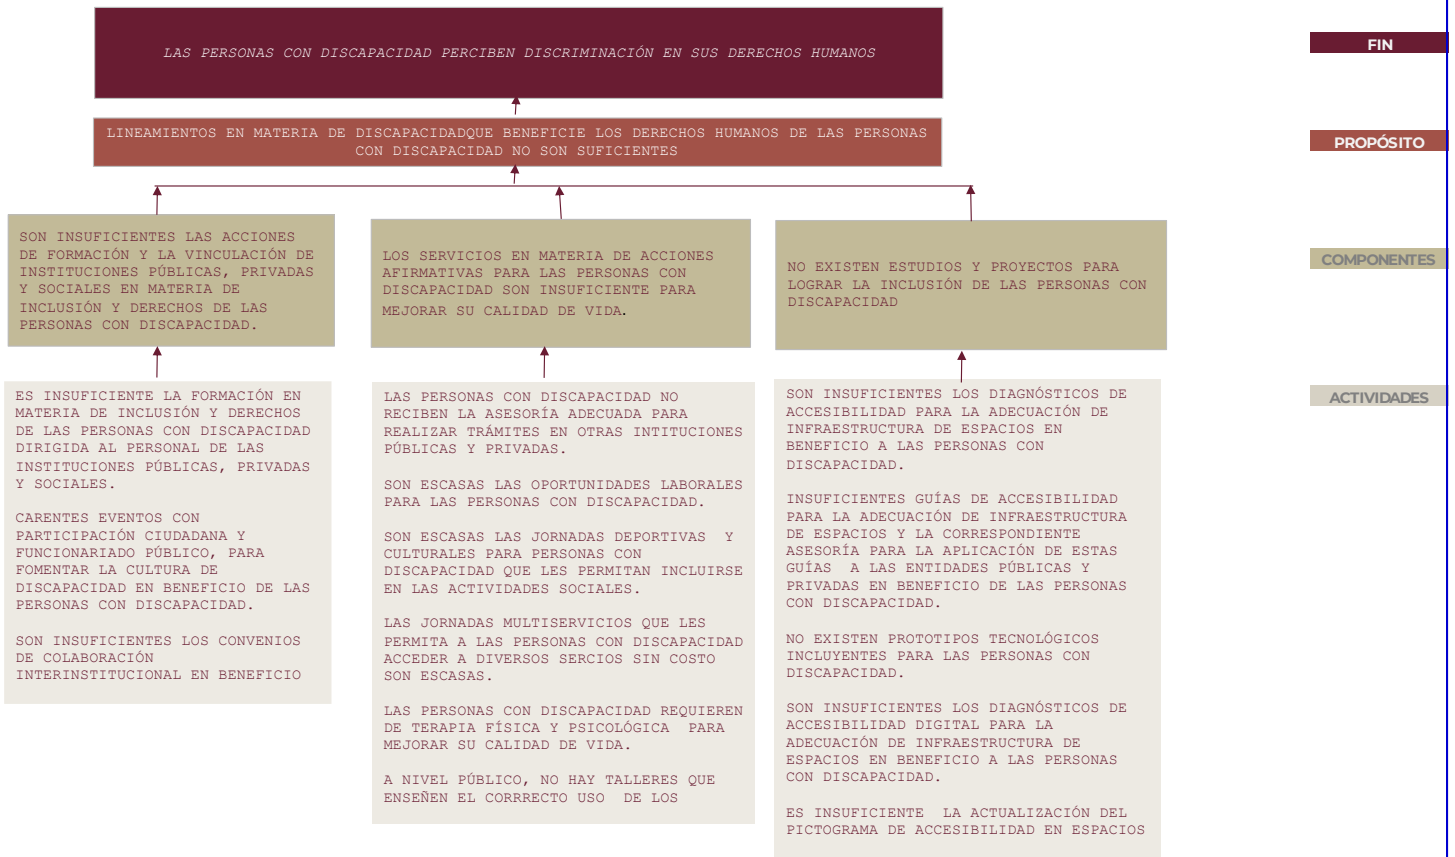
LAS PERSONAS CON DISCAPACIDAD PERCIBEN DISCRIMINACIÓN EN SUS DERECHOS HUMANOS

FIN

LINEAMIENTOS EN MATERIA DE DISCAPACIDADQUE BENEFICIE LOS DERECHOS HUMANOS DE LAS PERSONAS CON DISCAPACIDAD NO SON SUFICIENTES

PROPÓSITO

SON INSUFICIENTES LAS ACCIONES DE FORMACIÓN Y LA VINCULACIÓN DE INSTITUCIONES PÚBLICAS, PRIVADAS Y SOCIALES EN MATERIA DE INCLUSIÓN Y DERECHOS DE LAS PERSONAS CON DISCAPACIDAD.

LOS SERVICIOS EN MATERIA DE ACCIONES AFIRMATIVAS PARA LAS PERSONAS CON DISCAPACIDAD SON INSUFICIENTE PARA MEJORAR SU CALIDAD DE VIDA.

NO EXISTEN ESTUDIOS Y PROYECTOS PARA LOGRAR LA INCLUSIÓN DE LAS PERSONAS CON DISCAPACIDAD

COMPONENTES

ES INSUFICIENTE LA FORMACIÓN EN MATERIA DE INCLUSIÓN Y DERECHOS DE LAS PERSONAS CON DISCAPACIDAD DIRIGIDA AL PERSONAL DE LAS INSTITUCIONES PÚBLICAS, PRIVADAS Y SOCIALES.

CARENTES EVENTOS CON PARTICIPACIÓN CIUDADANA Y FUNCIONARIADO PÚBLICO, PARA FOMENTAR LA CULTURA DE DISCAPACIDAD EN BENEFICIO DE LAS PERSONAS CON DISCAPACIDAD.

SON INSUFICIENTES LOS CONVENIOS DE COLABORACIÓN INTERINSTITUCIONAL EN BENEFICIO

LAS PERSONAS CON DISCAPACIDAD NO RECIBEN LA ASESORÍA ADECUADA PARA REALIZAR TRÁMITES EN OTRAS INTITUCIONES PÚBLICAS Y PRIVADAS.

SON ESCASAS LAS OPORTUNIDADES LABORALES PARA LAS PERSONAS CON DISCAPACIDAD.

SON ESCASAS LAS JORNADAS DEPORTIVAS Y CULTURALES PARA PERSONAS CON DISCAPACIDAD QUE LES PERMITAN INCLUIRSE EN LAS ACTIVIDADES SOCIALES.

LAS JORNADAS MULTISERVICIOS QUE LES PERMITA A LAS PERSONAS CON DISCAPACIDAD ACCEDER A DIVERSOS SERCIOS SIN COSTO SON ESCASAS.

LAS PERSONAS CON DISCAPACIDAD REQUIEREN DE TERAPIA FÍSICA Y PSICOLÓGICA PARA MEJORAR SU CALIDAD DE VIDA.

A NIVEL PÚBLICO, NO HAY TALLERES QUE ENSEÑEN EL CORRECTO USO DE LOS

SON INSUFICIENTES LOS DIAGNÓSTICOS DE ACCESIBILIDAD PARA LA ADECUACIÓN DE INFRAESTRUCTURA DE ESPACIOS EN BENEFICIO A LAS PERSONAS CON DISCAPACIDAD.

INSUFICIENTES GUÍAS DE ACCESIBILIDAD PARA LA ADECUACIÓN DE INFRAESTRUCTURA DE ESPACIOS Y LA CORRESPONDIENTE ASESORÍA PARA LA APLICACIÓN DE ESTAS GUÍAS A LAS ENTIDADES PÚBLICAS Y PRIVADAS EN BENEFICIO DE LAS PERSONAS CON DISCAPACIDAD.

NO EXISTEN PROTOTIPOS TECNOLÓGICOS INCLUYENTES PARA LAS PERSONAS CON DISCAPACIDAD.

SON INSUFICIENTES LOS DIAGNÓSTICOS DE ACCESIBILIDAD DIGITAL PARA LA ADECUACIÓN DE INFRAESTRUCTURA DE ESPACIOS EN BENEFICIO A LAS PERSONAS CON DISCAPACIDAD.

ES INSUFICIENTE LA ACTUALIZACIÓN DEL PICTOGRAMA DE ACCESIBILIDAD EN ESPACIOS

ACTIVIDADES